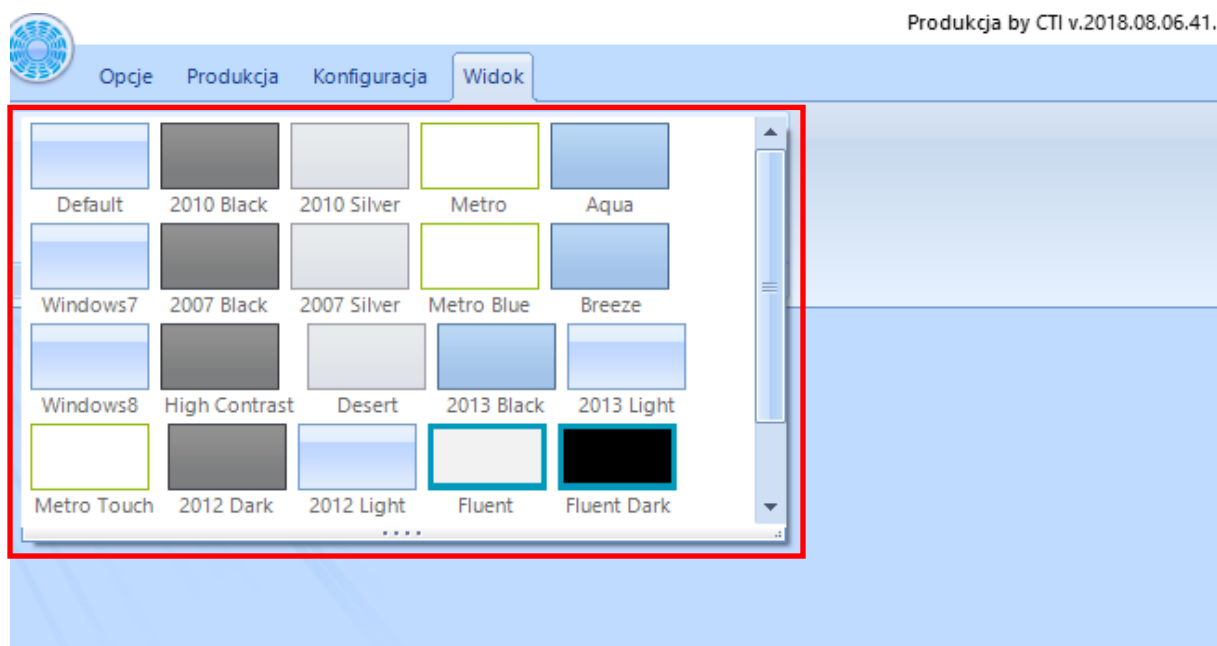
Produkcja by CTI v.2018.08.06.41.

Opcje Produkcja Konfiguracja Widok

Default
2010 Black
2010 Silver
Metro
Aqua
Windows7
2007 Black
2007 Silver
Metro Blue
Breeze
Windows8
High Contrast
Desert
2013 Black
2013 Light
Metro Touch
2012 Dark
2012 Light
Fluent
Fluent Dark